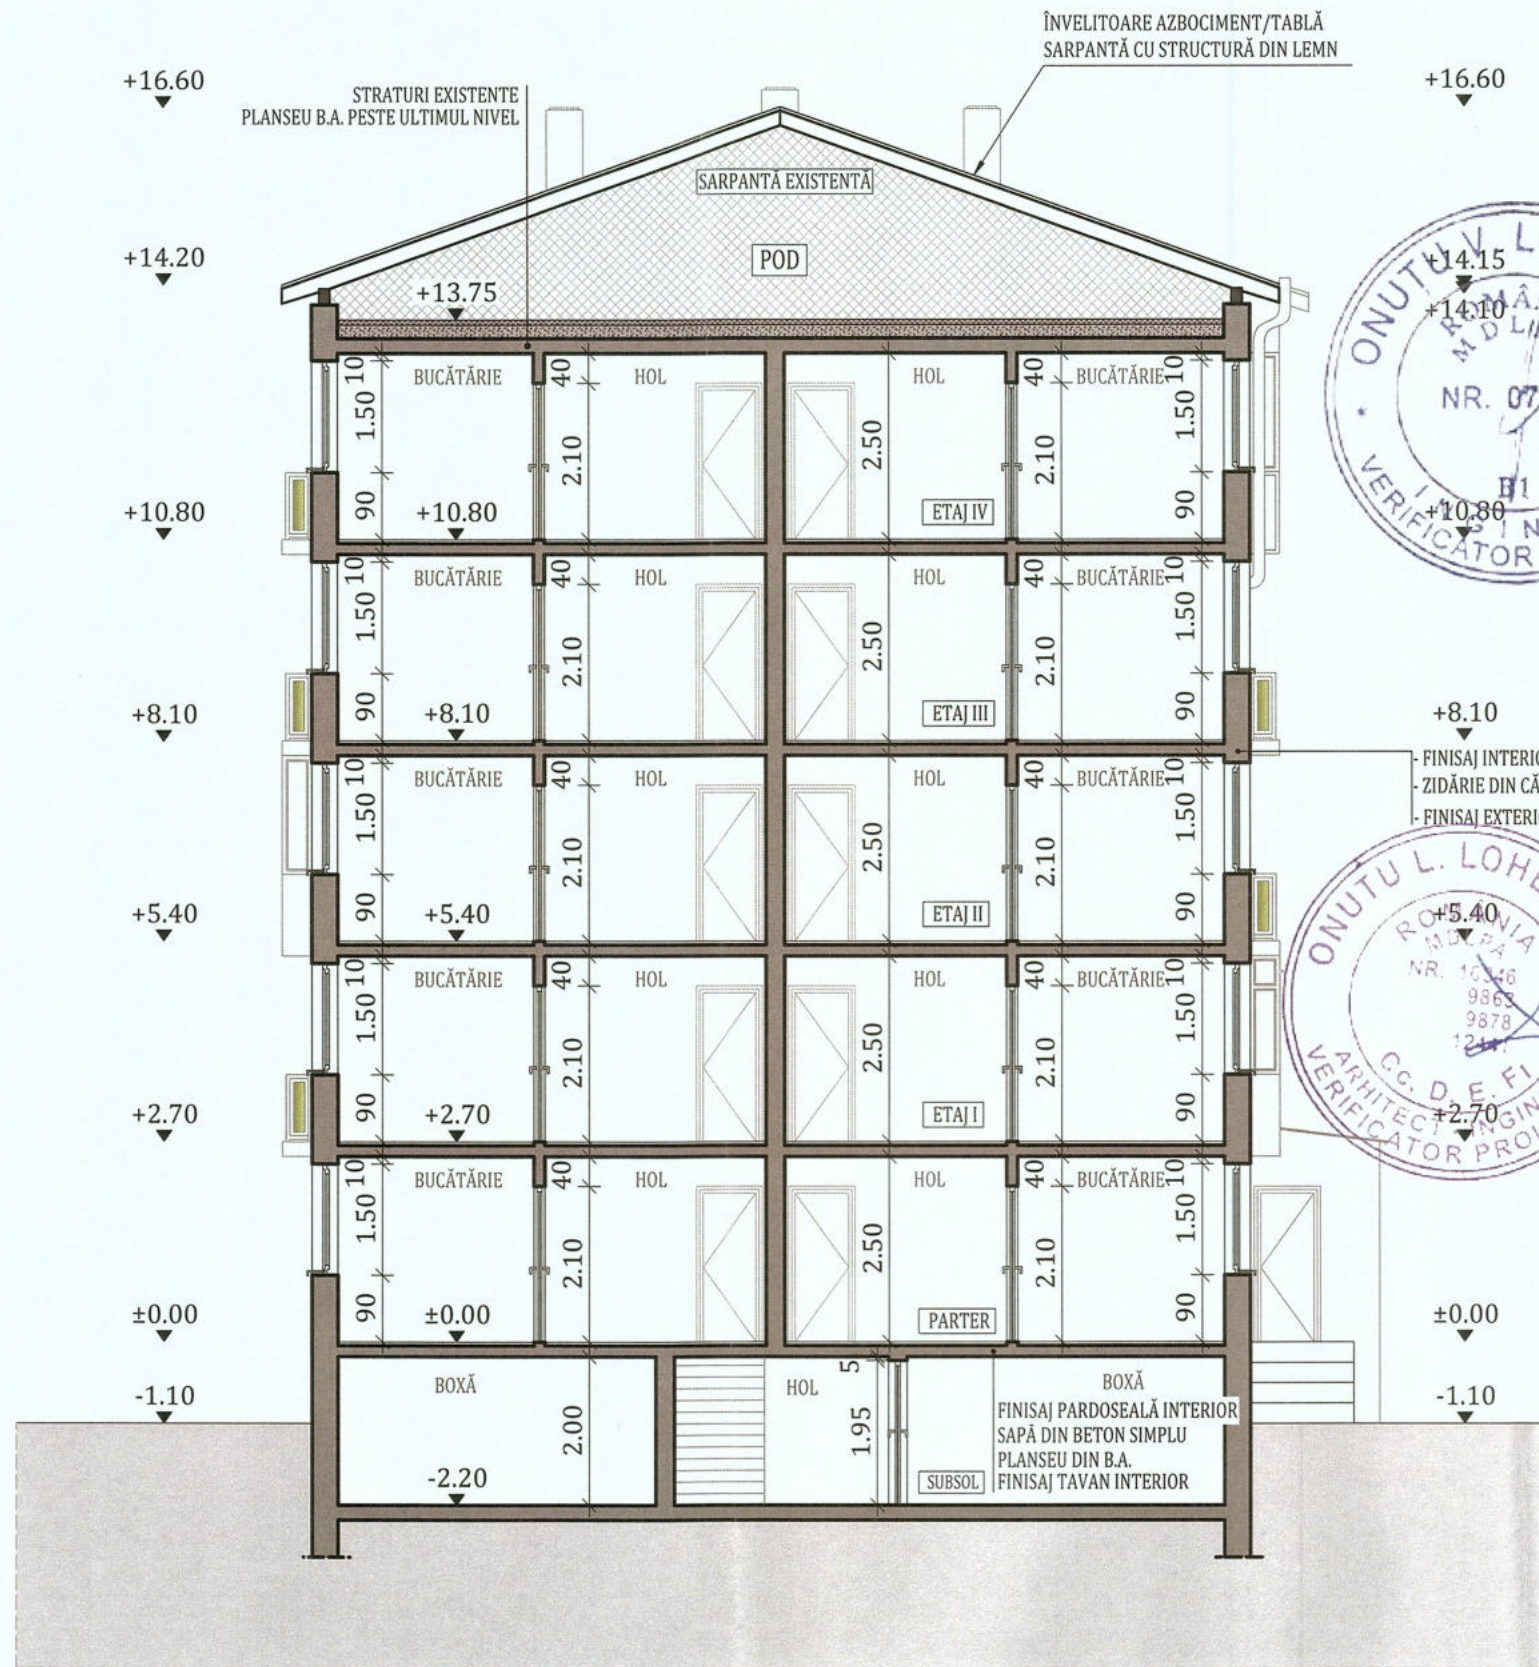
ÎNVELITOARE AZBOCIMENT/TABLĂ
SARPANTĂ CU STRUCTURĂ DIN LEMN

+16.60

STRATURI EXISTENTE
PLANSEU B.A. PESTE ULTIMUL NIVEL

+16.60

SARPANTĂ EXISTENTĂ

POD

+14.20

+13.75

+14.15
+14.10

ONUTU V. L. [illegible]
ROMÂNIA
MDL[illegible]
NR. 07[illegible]
B1
I N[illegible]
VERIFICATOR

BUCĂTĂRIE 10 1.50 90 +10.80 40 2.10 HOL 2.50 HOL ETAJ IV 40 2.10 BUCĂTĂRIE 10 1.50 90

+10.80

+10.80

BUCĂTĂRIE 10 1.50 90 +8.10 40 2.10 HOL 2.50 HOL ETAJ III 40 2.10 BUCĂTĂRIE 10 1.50 90

+8.10

+8.10

- FINISAJ INTERI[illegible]
- ZIDĂRIE DIN CĂ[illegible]
- FINISAJ EXTERI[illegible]

BUCĂTĂRIE 10 1.50 90 +5.40 40 2.10 HOL 2.50 HOL ETAJ II 40 2.10 BUCĂTĂRIE 10 1.50 90

+5.40

+5.40

ONUTU L. LOH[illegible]
ROMÂNIA
MDLPA
NR. 16346
9863
9878
1247
Cc. D. E. FI
ARHITECT INGIN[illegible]
VERIFICATOR PRO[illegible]

BUCĂTĂRIE 10 1.50 90 +2.70 40 2.10 HOL 2.50 HOL ETAJ I 40 2.10 BUCĂTĂRIE 10 1.50 90

+2.70

+2.70

BUCĂTĂRIE 10 1.50 90 ±0.00 40 2.10 HOL 2.50 HOL PARTER 40 2.10 BUCĂTĂRIE 10 1.50 90

±0.00

±0.00

-1.10

-1.10

BOXĂ
2.00
-2.20

HOL
5
1.95

SUBSOL

BOXĂ
FINISAJ PARDOSEALĂ INTERIOR
SAPĂ DIN BETON SIMPLU
PLANSEU DIN B.A.
FINISAJ TAVAN INTERIOR